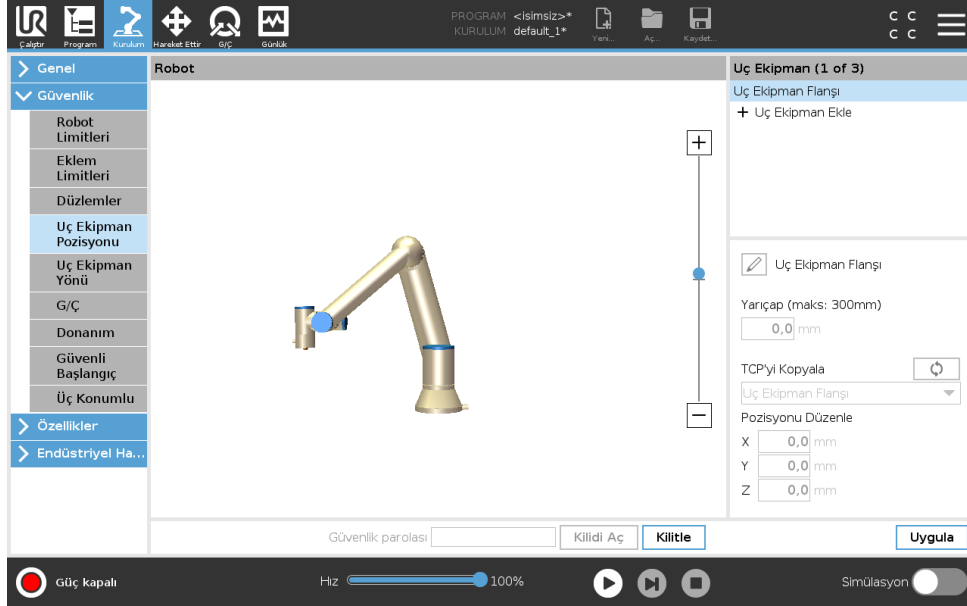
Çalıştır Program Kurulum Hareket Ettir G/Ç Günlük

PROGRAM <isimsiz>*
KURULUM default_1*

Yeni... Aç... Kaydet...

C C
C C

Genel
Güvenlik
Robot Limitleri
Eklem Limitleri
Düzlemler
Uç Ekipman Pozisyonu
Uç Ekipman Yönü
G/Ç
Donanım
Güvenli Başlangıç
Üç Konumlu
Özellikler
Endüstriyel Ha...

Robot

Uç Ekipman (1 of 3)
Uç Ekipman Flanşı
+ Uç Ekipman Ekle

Uç Ekipman Flanşı
Yarıçap (maks: 300mm)
0,0 mm
TCP'yi Kopyala
Uç Ekipman Flanşı
Pozisyonu Düzenle
X 0,0 mm
Y 0,0 mm
Z 0,0 mm

Güvenlik parolası
Kilidi Aç
Kilitle
Uygula

Güç kapalı
Hız
100%
Simülasyon